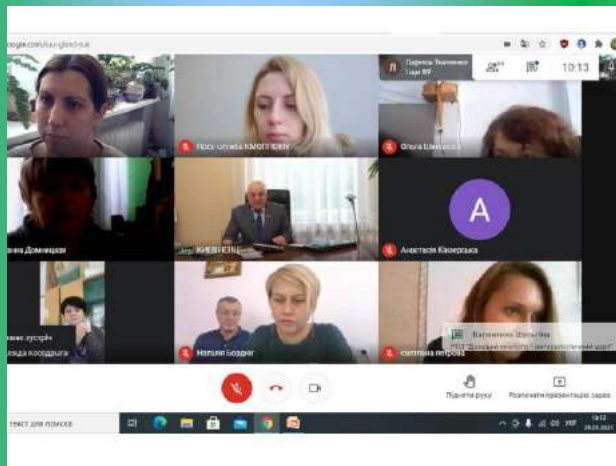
oogle.com/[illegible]
Л Лариса Ткаченко Іще 89
10:13
Прес-служба КМОГП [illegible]
Ольга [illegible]
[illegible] Доменицка
КИЄВ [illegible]
A
Анастасія Квасерська
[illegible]
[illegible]
Наталя Бордиг
світлана петрова
Валентина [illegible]
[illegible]
Підняти руку
Розпочати презентацію зараз
текст для пошуку
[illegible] УКР